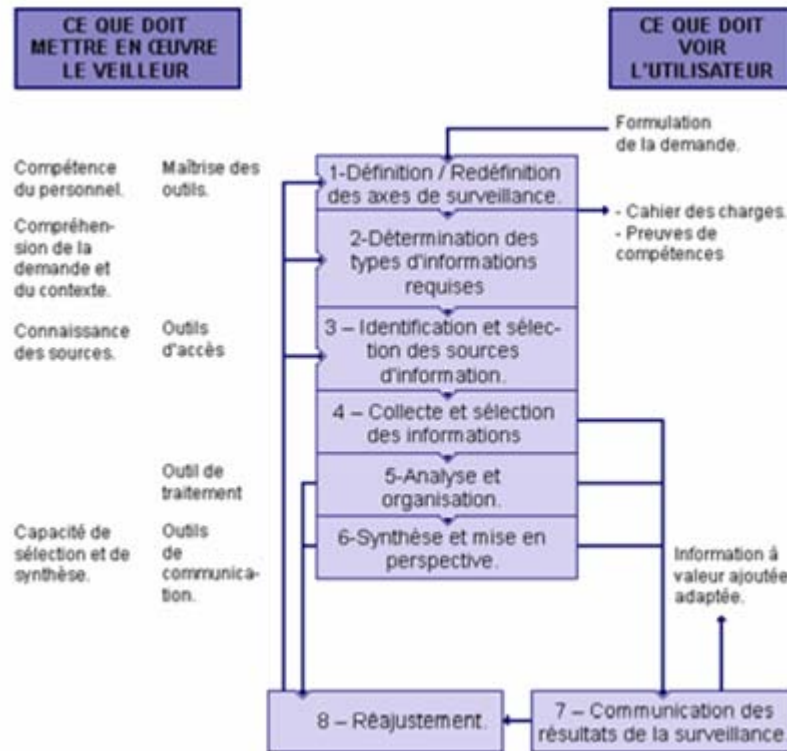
CE QUE DOIT METTRE EN ŒUVRE LE VEILLEUR

CE QUE DOIT VOIR L'UTILISATEUR

Formulation de la demande.

Compétence du personnel.

Maîtrise des outils.

1-Définition / Redéfinition des axes de surveillance.

- Cahier des charges.
- Preuves de compétences

Compréhension de la demande et du contexte.

2-Détermination des types d'informations requises

Connaissance des sources.

Outils d'accès

3 – Identification et sélection des sources d'information.

4 – Collecte et sélection des informations

Outil de traitement

5-Analyse et organisation.

Capacité de sélection et de synthèse.

Outils de communication.

6-Synthèse et mise en perspective.

Information à valeur ajoutée adaptée.

8 – Réajustement.

7 – Communication des résultats de la surveillance.